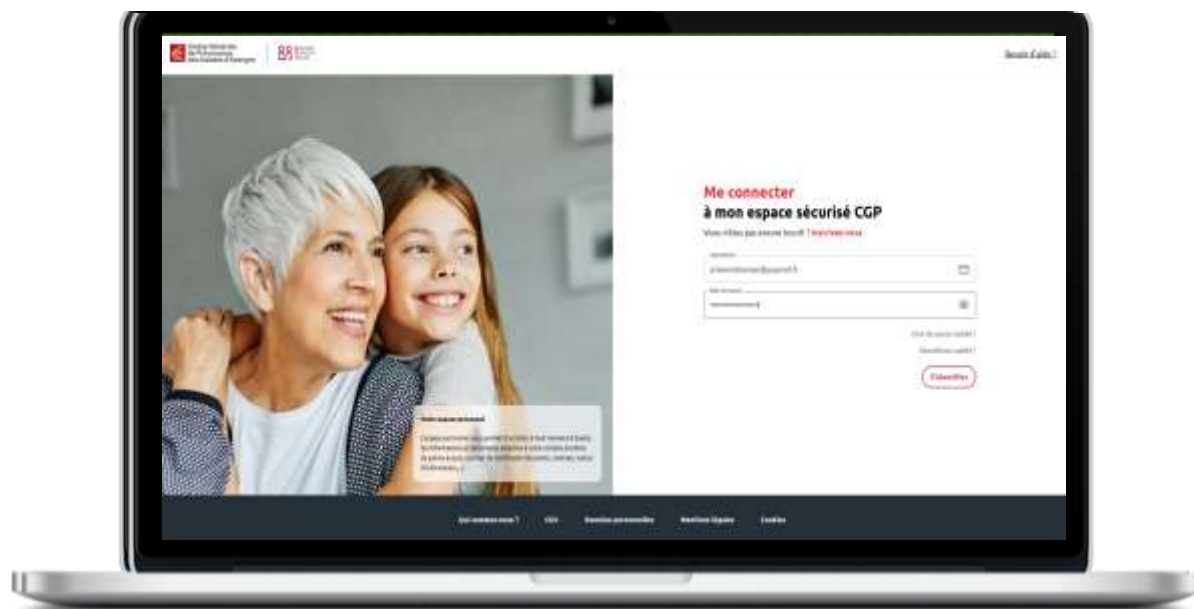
Besoin d'aide ?

Me connecter
à mon espace sécurisé CGP

Vous n'êtes pas encore inscrit ? Inscrivez-vous

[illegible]

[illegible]

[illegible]

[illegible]

S'identifier

Votre espace personnel

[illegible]

Qui sommes-nous ? CGU Données personnelles Mentions légales Cookies